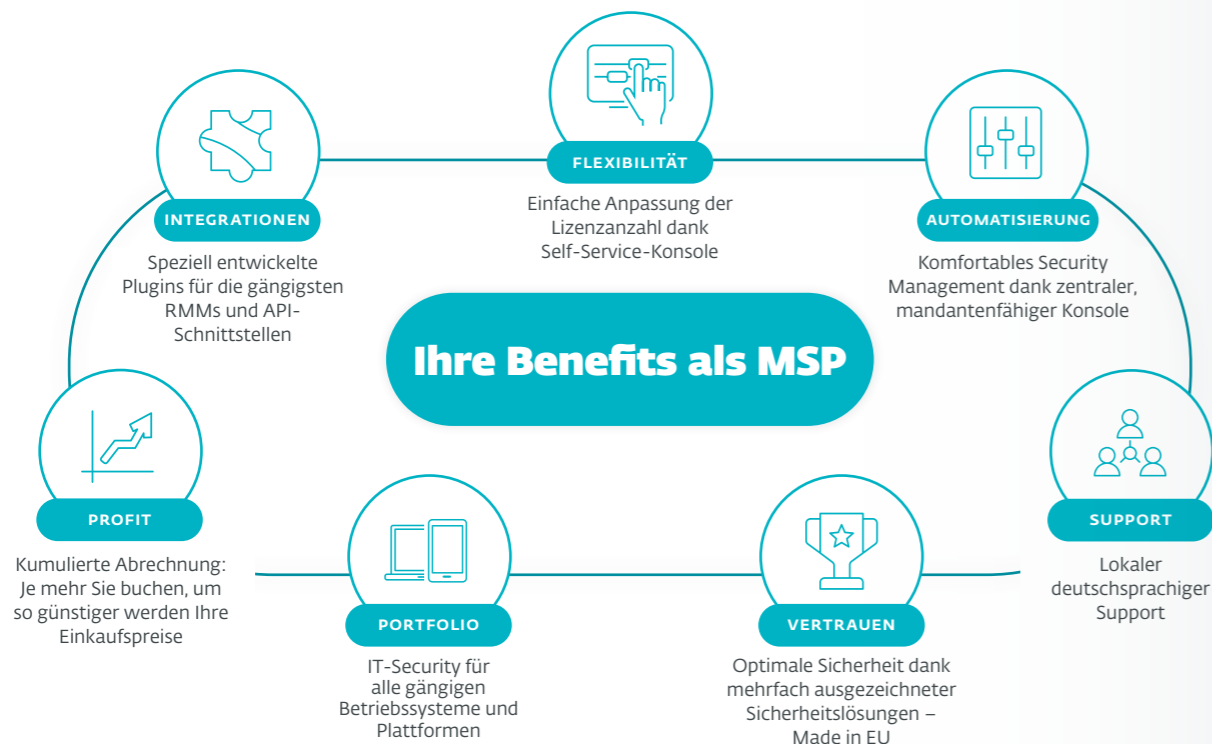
FLEXIBILITÄT

Einfache Anpassung der Lizenzanzahl dank Self-Service-Konsole

INTEGRATIONEN

Speziell entwickelte Plugins für die gängigsten RMMs und API-Schnittstellen

AUTOMATISIERUNG

Komfortables Security Management dank zentraler, mandantenfähiger Konsole

Ihre Benefits als MSP

PROFIT

Kumulierte Abrechnung: Je mehr Sie buchen, um so günstiger werden Ihre Einkaufspreise

SUPPORT

Lokaler deutschsprachiger Support

PORTFOLIO

IT-Security für alle gängigen Betriebssysteme und Plattformen

VERTRAUEN

Optimale Sicherheit dank mehrfach ausgezeichneter Sicherheitslösungen – Made in EU